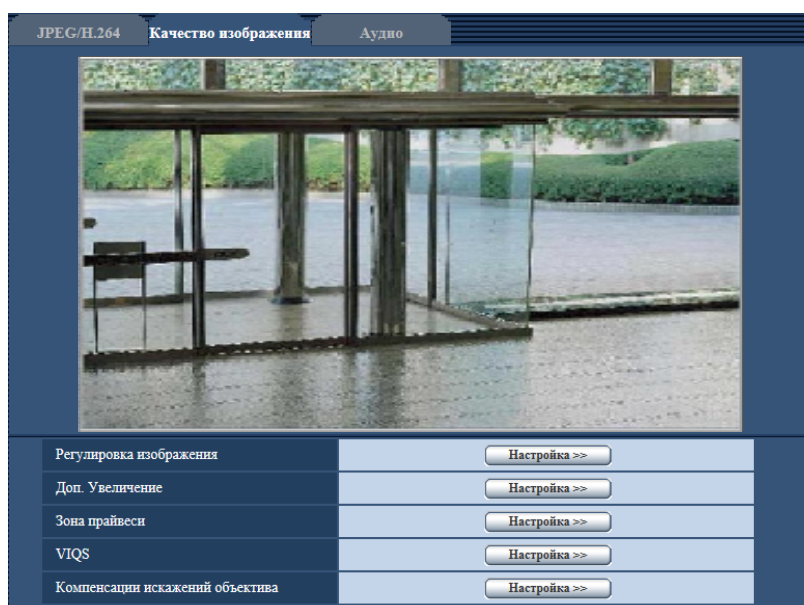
JPEG/H.264 Качество изображения Аудио

| | |
|---|---|
| Регулировка изображения | Настройка >> |
| Доп. Увеличение | Настройка >> |
| Зона прайвеси | Настройка >> |
| VIQS | Настройка >> |
| Компенсации искажений объектива | Настройка >> |